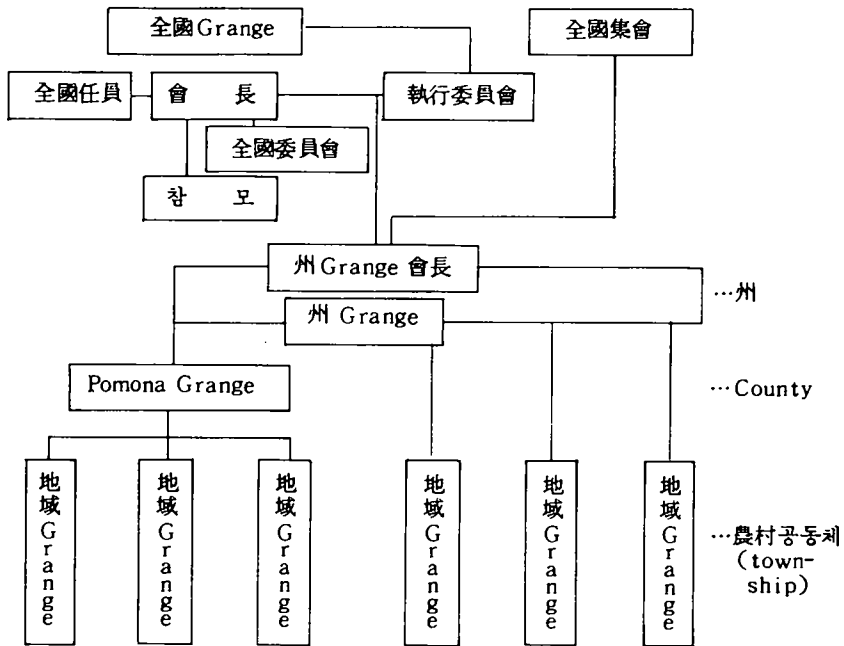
全國Grange

全國集會

全國任員

會 長

執行委員會

全國委員會

참 모

州Grange 會長

州 Grange

…州

Pomona Grange

…County

地域Grange

地域Grange

地域Grange

地域Grange

地域Grange

地域Grange

…農村공동체 (township)